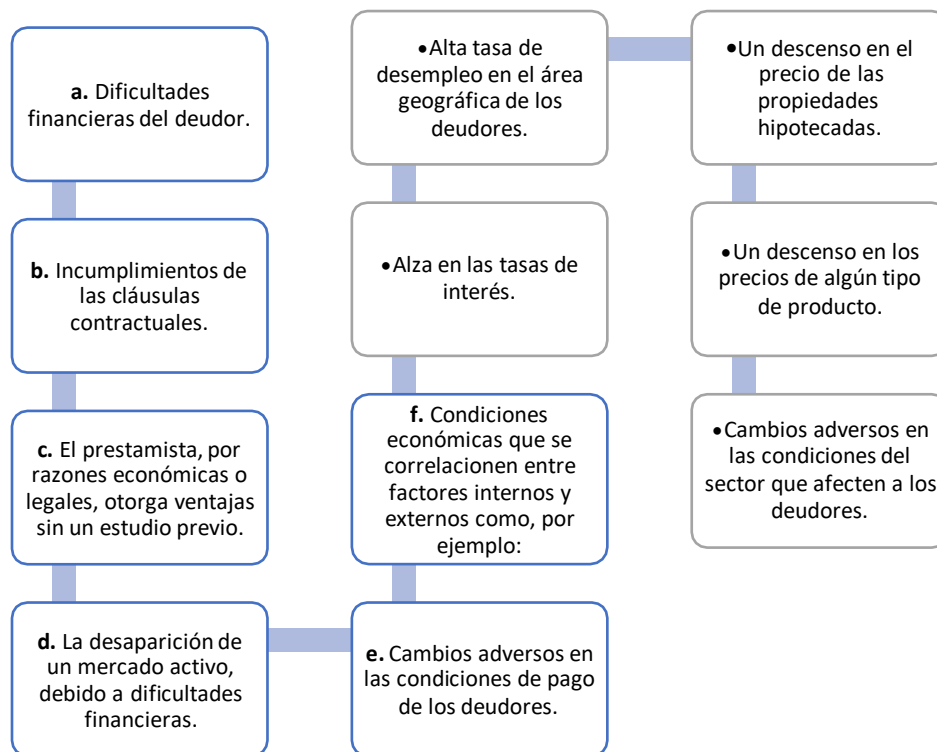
**a.** Dificultades financieras del deudor.

**b.** Incumplimientos de las cláusulas contractuales.

**c.** El prestamista, por razones económicas o legales, otorga ventajas sin un estudio previo.

**d.** La desaparición de un mercado activo, debido a dificultades financieras.

**e.** Cambios adversos en las condiciones de pago de los deudores.

**f.** Condiciones económicas que se correlacionen entre factores internos y externos como, por ejemplo:

• Alza en las tasas de interés.

• Alta tasa de desempleo en el área geográfica de los deudores.

• Un descenso en el precio de las propiedades hipotecadas.

• Un descenso en los precios de algún tipo de producto.

• Cambios adversos en las condiciones del sector que afecten a los deudores.